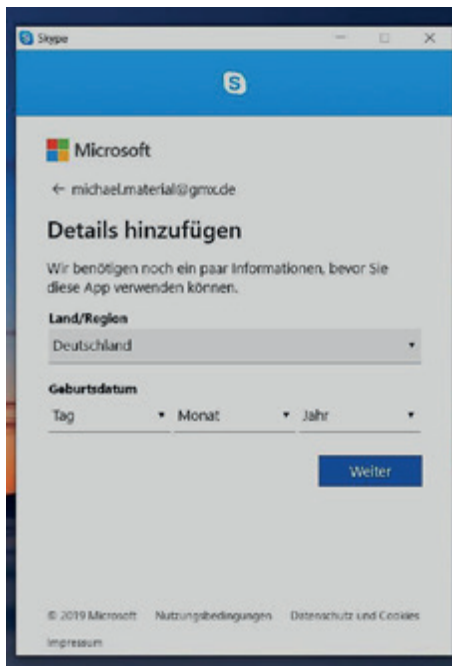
Skype

Microsoft

← michael.material@gmx.de

Details hinzufügen

Wir benötigen noch ein paar Informationen, bevor Sie diese App verwenden können.

Land/Region

Deutschland

Geburtsdatum

Tag

Monat

Jahr

Weiter

© 2019 Microsoft Nutzungsbedingungen Datenschutz und Cookies

Impressum